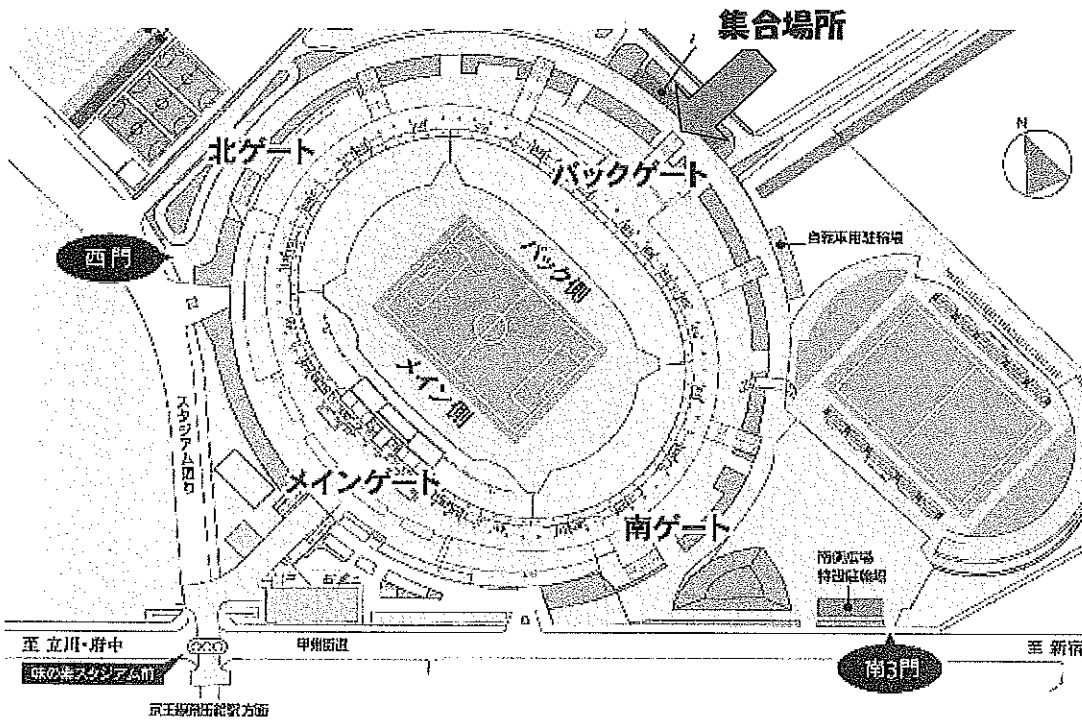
集合場所

北ゲート

バックゲート

N

自転車用駐輪場

西門

バック側

メイン側

スタジアム通り

メインゲート

南ゲート

南側広場
特設駐輪場

至 立川・府中

甲州街道

至 新宿

味の素スタジアム前

南3門

京王線飛田給駅方面